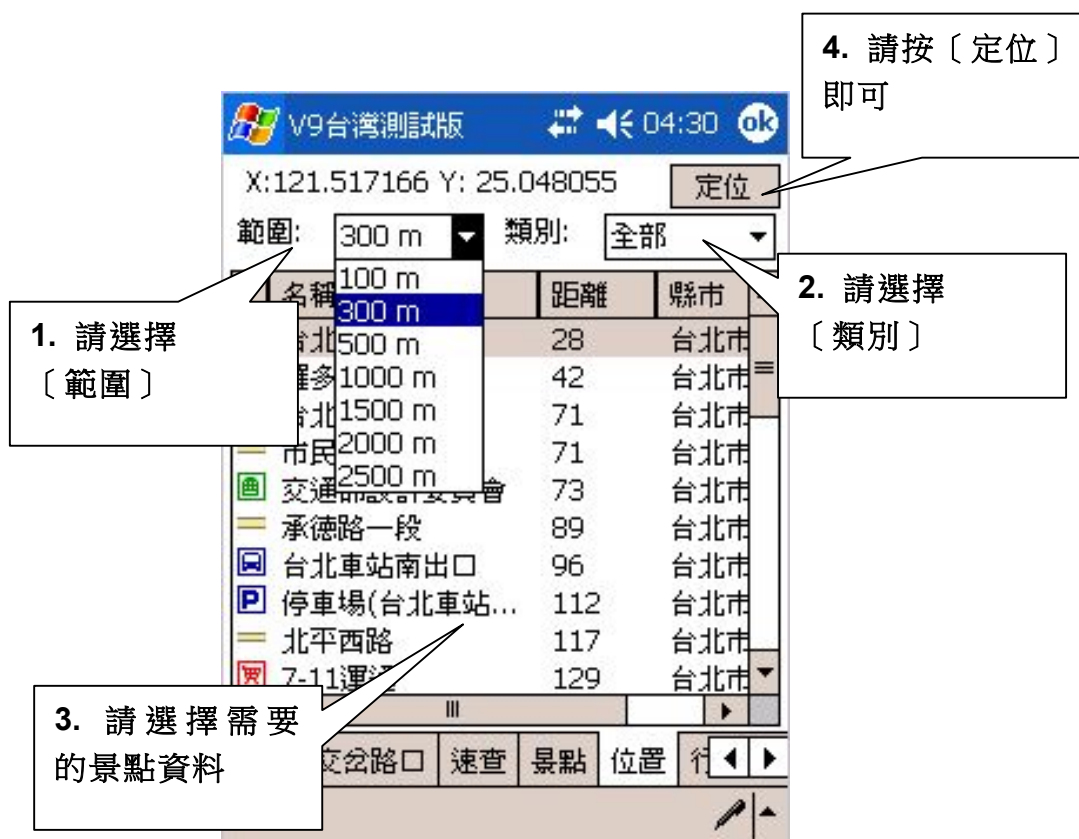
4. 請按〔定位〕即可

V9台灣測試版 04:30 ok

X:121.517166 Y: 25.048055 定位

範圍: 300 m 類別: 全部

100 m
300 m
500 m
1000 m
1500 m
2000 m
2500 m

2. 請選擇〔類別〕

1. 請選擇〔範圍〕

| 名稱 | 距離 | 縣市 |
|---|---|---|
| 台北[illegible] | 28 | 台北市 |
| 羅多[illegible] | 42 | 台北市 |
| 台北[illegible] | 71 | 台北市 |
| 市民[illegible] | 71 | 台北市 |
| 交通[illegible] | 73 | 台北市 |
| 承德路一段 | 89 | 台北市 |
| 台北車站南出口 | 96 | 台北市 |
| 停車場(台北車站... | 112 | 台北市 |
| 北平西路 | 117 | 台北市 |
| 7-11運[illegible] | 129 | 台北市 |

3. 請選擇需要的景點資料

交岔路口 速查 景點 位置 行